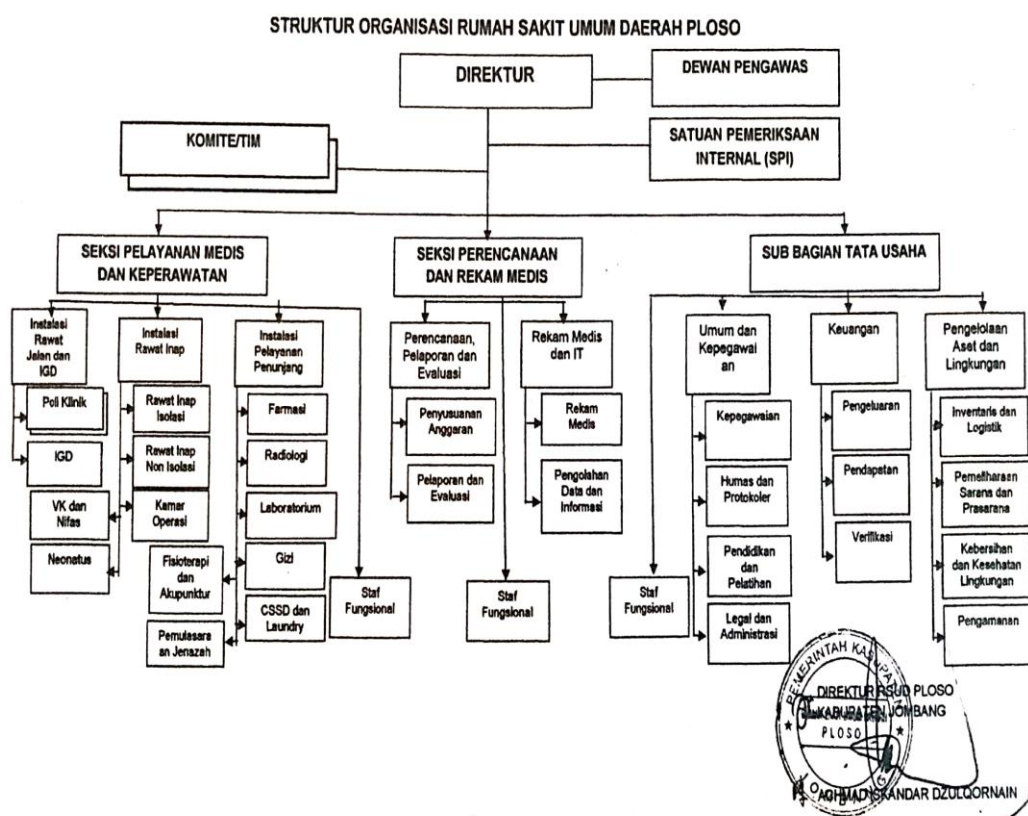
STRUKTUR ORGANISASI RUMAH SAKIT UMUM DAERAH PLOSO

DIREKTUR

DEWAN PENGAWAS

KOMITE/TIM

SATUAN PEMERIKSAAN INTERNAL (SPI)

SEKSI PELAYANAN MEDIS DAN KEPERAWATAN

SEKSI PERENCANAAN DAN REKAM MEDIS

SUB BAGIAN TATA USAHA

Instalasi Rawat Jalan dan IGD

Poli Klinik

IGD

VK dan Nifas

Neonatus

Instalasi Rawat Inap

Rawat Inap Isolasi

Rawat Inap Non Isolasi

Kamar Operasi

Instalasi Pelayanan Penunjang

Farmasi

Radiologi

Laboratorium

Gizi

CSSD dan Laundry

Fisioterapi dan Akupunktur

Pemulasaran Jenazah

Staf Fungsional

Perencanaan, Pelaporan dan Evaluasi

Penyusunan Anggaran

Pelaporan dan Evaluasi

Rekam Medis dan IT

Rekam Medis

Pengolahan Data dan Informasi

Staf Fungsional

Umum dan Kepegawaian

Kepegawaian

Humas dan Protokoler

Pendidikan dan Pelatihan

Legal dan Administrasi

Keuangan

Pengeluaran

Pendapatan

Verifikasi

Pengelolaan Aset dan Lingkungan

Inventaris dan Logistik

Pemeliharaan Sarana dan Prasarana

Kebersihan dan Kesehatan Lingkungan

Pengamanan

Staf Fungsional

PEMERINTAH KABUPATEN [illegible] PLOSO

DIREKTUR RSUD PLOSO
KABUPATEN JOMBANG

ACHMAD ISKANDAR DZULQORNAIN